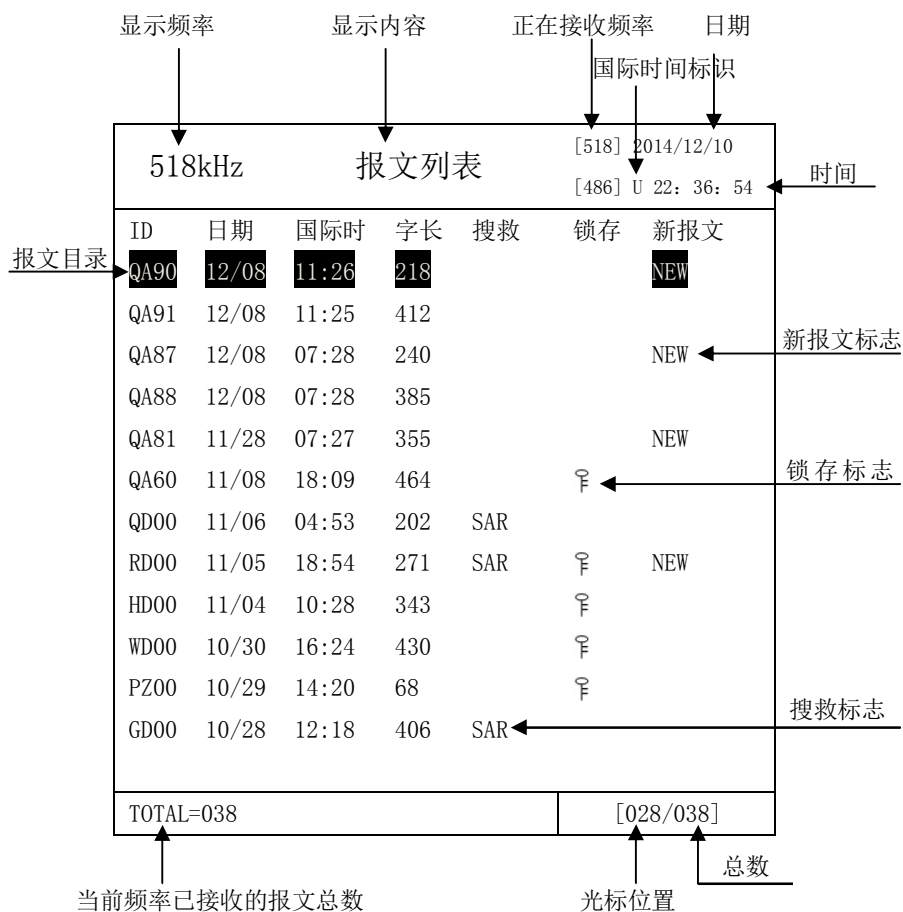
显示频率 显示内容 正在接收频率 日期

国际时间标识

518kHz 报文列表 [518] 2014/12/10

[486] U 22：36：54

时间

| ID | 日期 | 国际时 | 字长 | 搜救 | 锁存 | 新报文 |
|---|---|---|---|---|---|---|
| QA90 | 12/08 | 11:26 | 218 | | | NEW |
| QA91 | 12/08 | 11:25 | 412 | | | |
| QA87 | 12/08 | 07:28 | 240 | | | NEW |
| QA88 | 12/08 | 07:28 | 385 | | | |
| QA81 | 11/28 | 07:27 | 355 | | | NEW |
| QA60 | 11/08 | 18:09 | 464 | | ⚲ | |
| QD00 | 11/06 | 04:53 | 202 | SAR | | |
| RD00 | 11/05 | 18:54 | 271 | SAR | ⚲ | NEW |
| HD00 | 11/04 | 10:28 | 343 | | ⚲ | |
| WD00 | 10/30 | 16:24 | 430 | | ⚲ | |
| PZ00 | 10/29 | 14:20 | 68 | | ⚲ | |
| GD00 | 10/28 | 12:18 | 406 | SAR | | |

报文目录

新报文标志

锁 存 标 志

搜救标志

TOTAL=038 [028/038]

总数

当前频率已接收的报文总数 光标位置